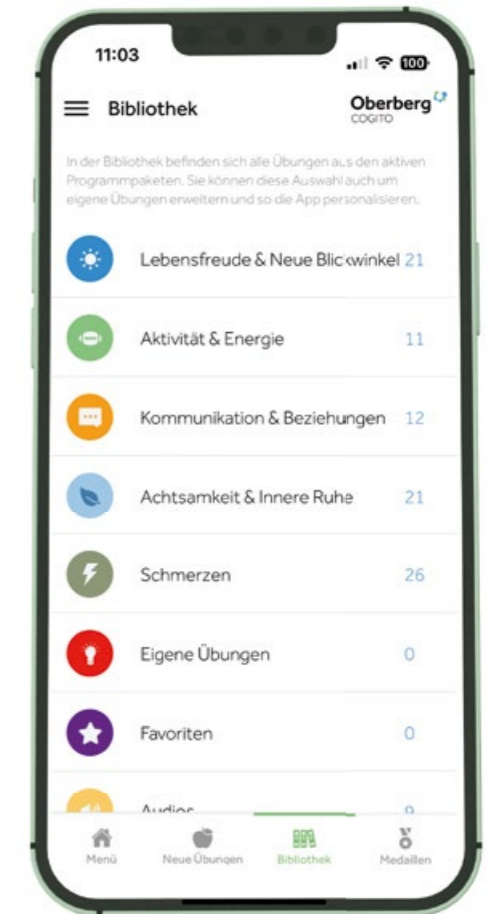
11:03

100

Bibliothek

Oberberg
COGITO

In der Bibliothek befinden sich alle Übungen aus den aktiven Programmpaketen. Sie können diese Auswahl auch um eigene Übungen erweitern und so die App personalisieren.

Lebensfreude & Neue Blickwinkel 21

Aktivität & Energie 11

Kommunikation & Beziehungen 12

Achtsamkeit & Innere Ruhe 21

Schmerzen 26

Eigene Übungen 0

Favoriten 0

Audios 9

Menü
Neue Übungen
Bibliothek
Medaillen